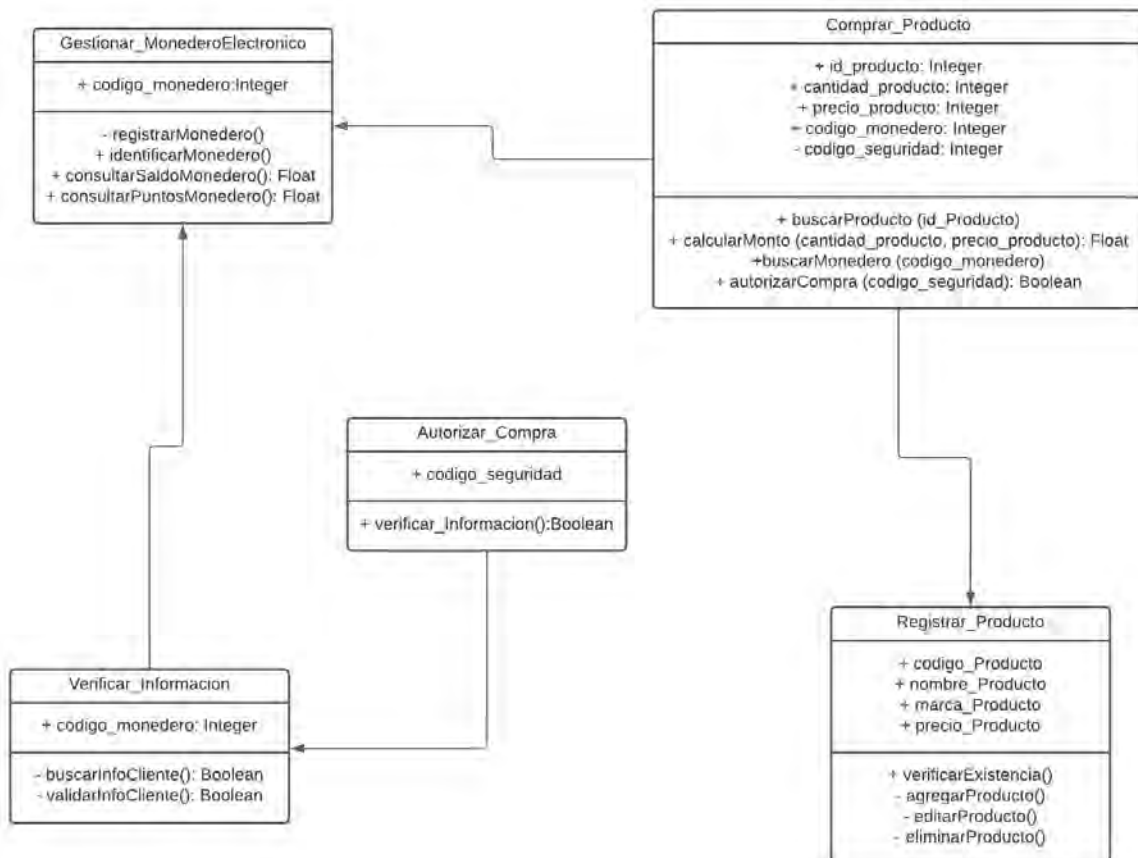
Gestionar_MonederoElectronico

+ codigo_monedero:Integer

- registrarMonedero()
+ identificarMonedero()
+ consultarSaldoMonedero(): Float
+ consultarPuntosMonedero(): Float

Comprar_Producto

+ id_producto: Integer
+ cantidad_producto: Integer
+ precio_producto: Integer
+ codigo_monedero: Integer
- codigo_seguridad: Integer

+ buscarProducto (id_Producto)
+ calcularMonto (cantidad_producto, precio_producto): Float
+buscarMonedero (codigo_monedero)
+ autorizarCompra (codigo_seguridad): Boolean

Autorizar_Compra

+ codigo_seguridad

+ verificar_Informacion():Boolean

Verificar_Informacion

+ codigo_monedero: Integer

- buscarInfoCliente(): Boolean
- validarInfoCliente(): Boolean

Registrar_Producto

+ codigo_Producto
+ nombre_Producto
+ marca_Producto
+ precio_Producto

+ verificarExistencia()
- agregarProducto()
- editarProducto()
- eliminarProducto()